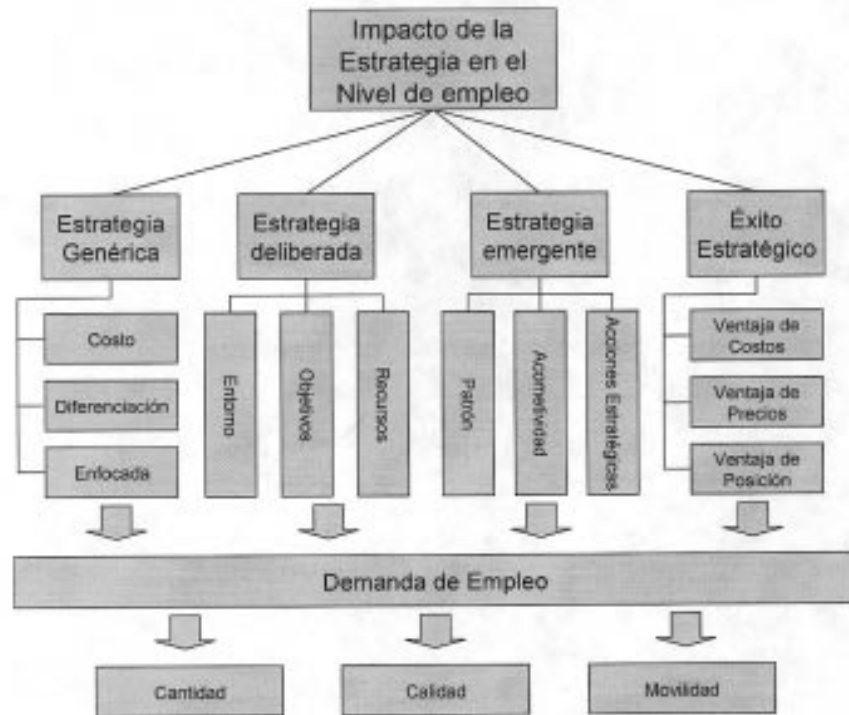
Impacto de la Estrategia en el Nivel de empleo

Estrategia Genérica

Costo

Diferenciación

Enfocada

Estrategia deliberada

Entorno

Objetivos

Recursos

Estrategia emergente

Patrón

Acometividad

Acciones Estratégicas

Éxito Estratégico

Ventaja de Costos

Ventaja de Precios

Ventaja de Posición

Demanda de Empleo

Cantidad

Calidad

Movilidad